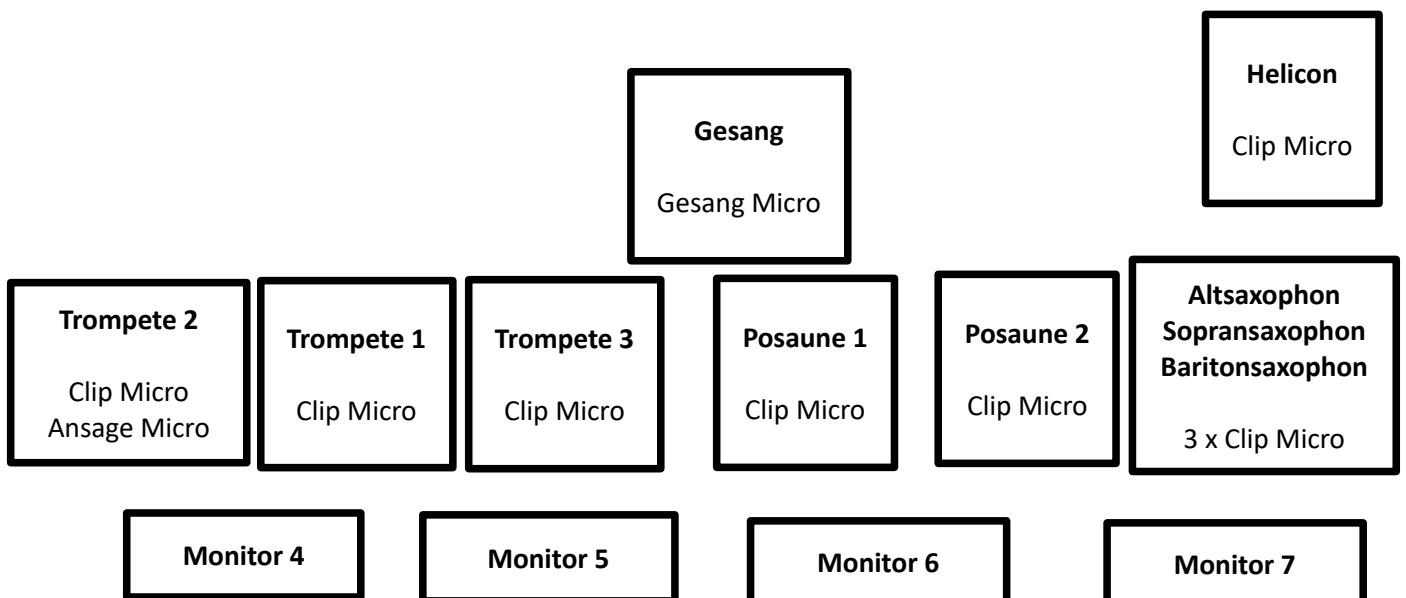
Helicon

Clip Micro

Gesang

Gesang Micro

Trompete 2

Clip Micro
Ansage Micro

Trompete 1

Clip Micro

Trompete 3

Clip Micro

Posaune 1

Clip Micro

Posaune 2

Clip Micro

Altsaxophon
Sopransaxophon
Baritonsaxophon

3 x Clip Micro

Monitor 4

Monitor 5

Monitor 6

Monitor 7